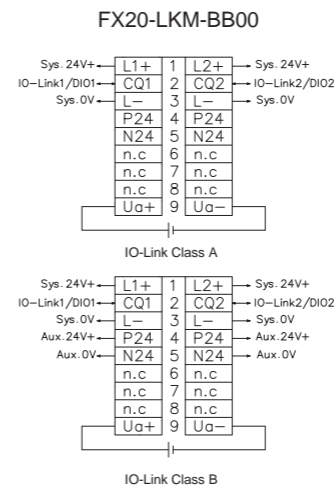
FX20-LKM-BB00

Sys. 24V+
IO-Link1/DIO1
Sys. 0V

| L1+ | 1 | L2+ |
|---|---|---|
| CQ1 | 2 | CQ2 |
| L− | 3 | L− |
| P24 | 4 | P24 |
| N24 | 5 | N24 |
| n.c | 6 | n.c |
| n.c | 7 | n.c |
| n.c | 8 | n.c |
| Ua+ | 9 | Ua− |

Sys. 24V+
IO-Link2/DIO2
Sys. 0V

IO-Link Class A

Sys. 24V+
IO-Link1/DIO1
Sys. 0V
Aux. 24V+
Aux. 0V

| L1+ | 1 | L2+ |
|---|---|---|
| CQ1 | 2 | CQ2 |
| L− | 3 | L− |
| P24 | 4 | P24 |
| N24 | 5 | N24 |
| n.c | 6 | n.c |
| n.c | 7 | n.c |
| n.c | 8 | n.c |
| Ua+ | 9 | Ua− |

Sys. 24V+
IO-Link2/DIO2
Sys. 0V
Aux. 24V+
Aux. 0V

IO-Link Class B